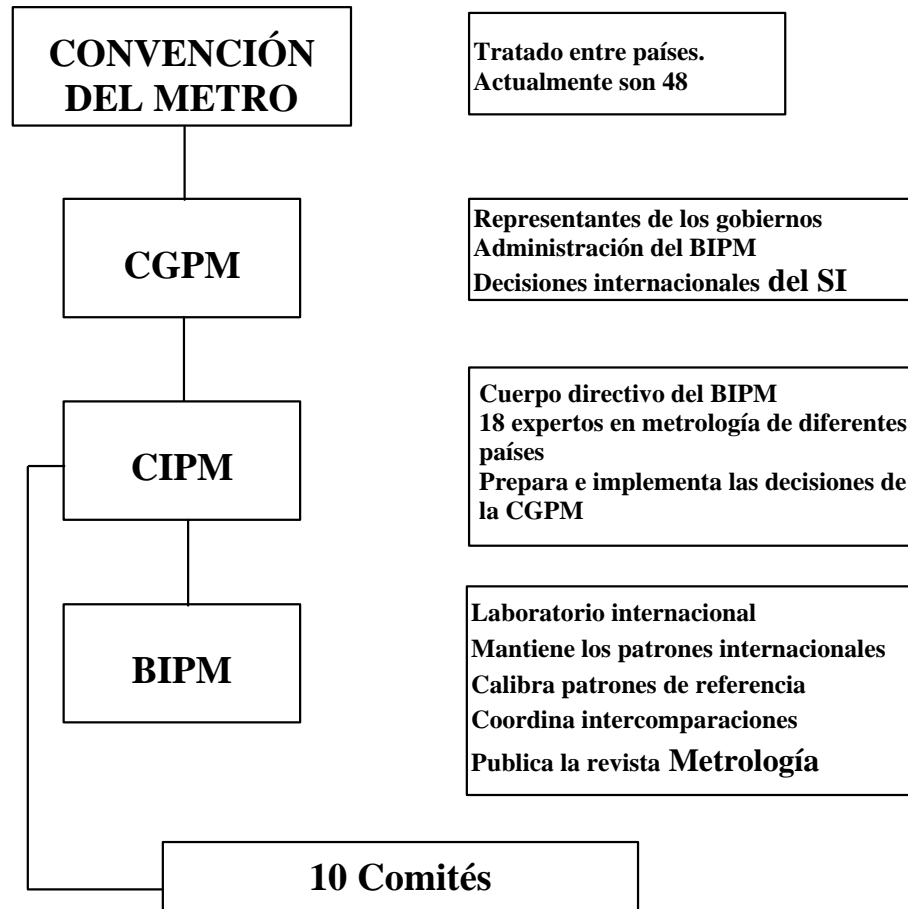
CONVENCIÓN DEL METRO

Tratado entre países.
Actualmente son 48

CGPM

Representantes de los gobiernos
Administración del BIPM
Decisiones internacionales del SI

CIPM

Cuerpo directivo del BIPM
18 expertos en metrología de diferentes países
Prepara e implementa las decisiones de la CGPM

BIPM

Laboratorio internacional
Mantiene los patrones internacionales
Calibra patrones de referencia
Coordina intercomparaciones
Publica la revista Metrología

10 Comités